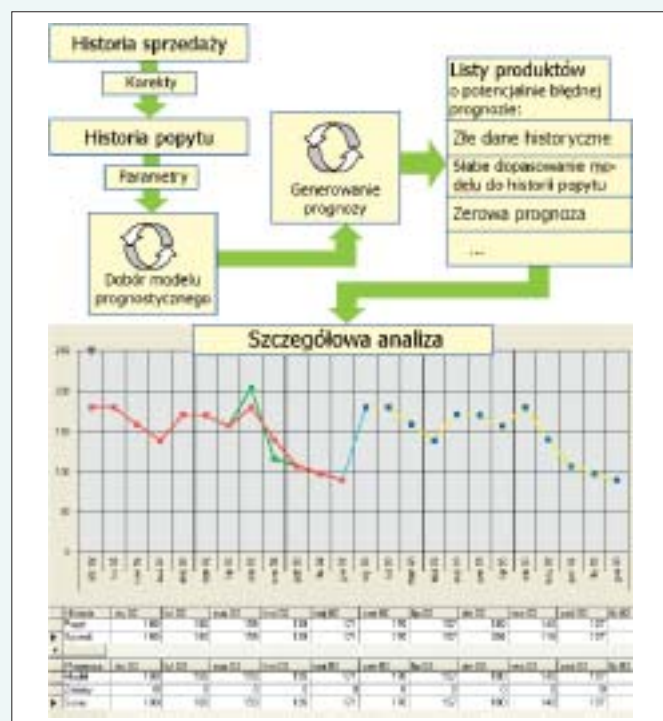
Historia sprzedaży

Korekty

Historia popytu

Parametry

Dobór modelu prognostycznego

Generowanie prognozy

Listy produktów o potencjalnie błędnej prognozie:

Złe dane historyczne

Słabe dopasowanie modelu do historii popytu

Zerowa prognoza

...

Szczegółowa analiza

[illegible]